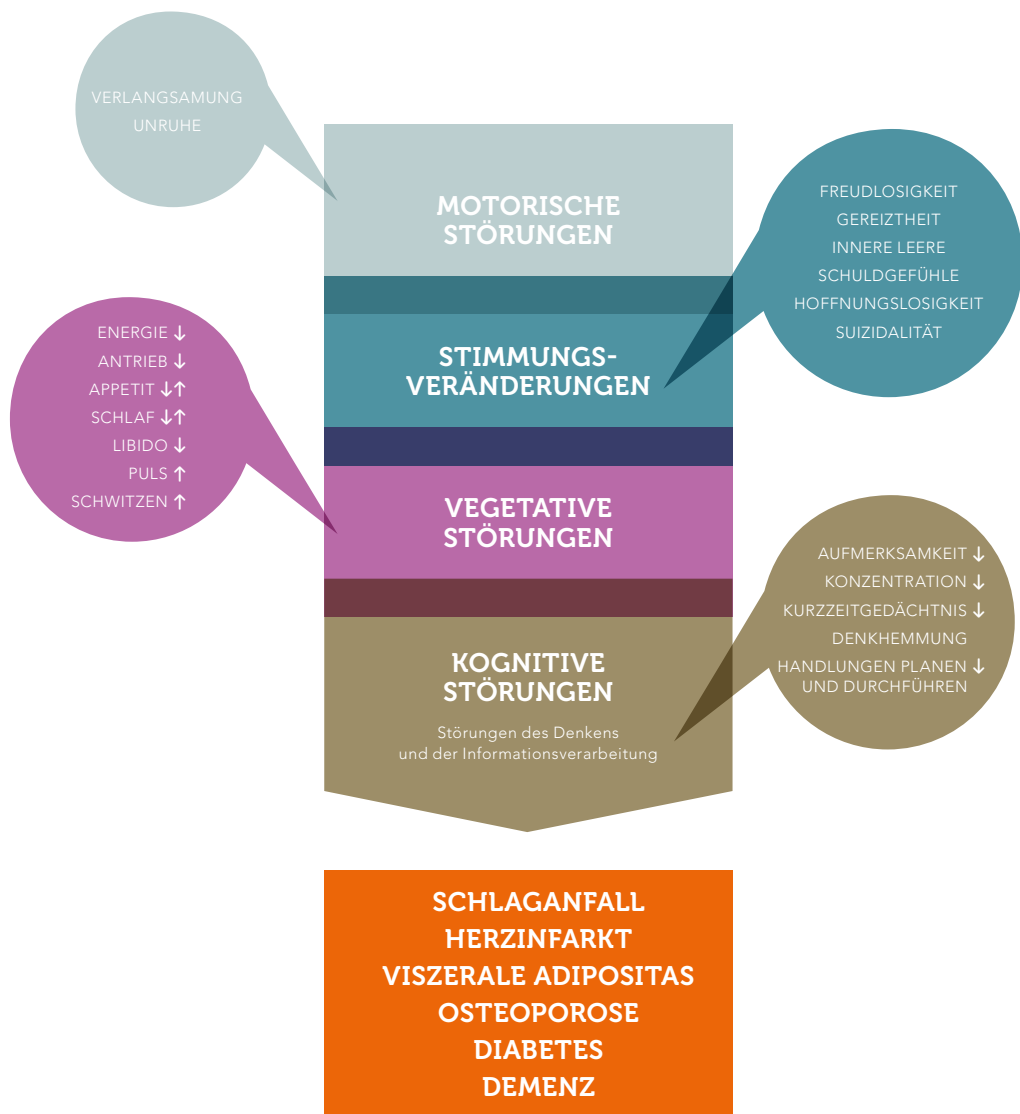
VERLANGSAMUNG
UNRUHE

MOTORISCHE STÖRUNGEN

FREUDLOSIGKEIT
GEREIZTHEIT
INNERE LEERE
SCHULDGEFÜHLE
HOFFNUNGSLOSIGKEIT
SUIZIDALITÄT

ENERGIE ↓
ANTRIEB ↓
APPETIT ↓↑
SCHLAF ↓↑
LIBIDO ↓
PULS ↑
SCHWITZEN ↑

STIMMUNGSVERÄNDERUNGEN

VEGETATIVE STÖRUNGEN

AUFMERKSAMKEIT ↓
KONZENTRATION ↓
KURZZEITGEDÄCHTNIS ↓
DENKHEMMUNG
HANDLUNGEN PLANEN ↓
UND DURCHFÜHREN

KOGNITIVE STÖRUNGEN

Störungen des Denkens und der Informationsverarbeitung

SCHLAGANFALL
HERZINFARKT
VISZERALE ADIPOSITAS
OSTEOPOROSE
DIABETES
DEMENZ